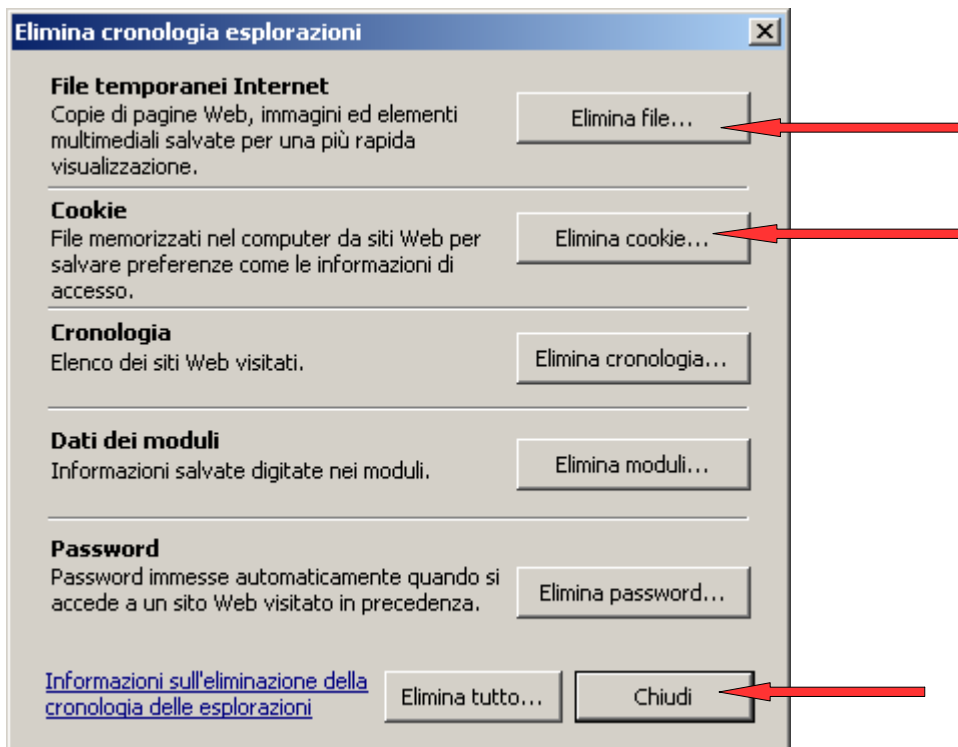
Elimina cronologia esplorazioni

X

File temporanei Internet
Copie di pagine Web, immagini ed elementi multimediali salvate per una più rapida visualizzazione.

Elimina file...

Cookie
File memorizzati nel computer da siti Web per salvare preferenze come le informazioni di accesso.

Elimina cookie...

Cronologia
Elenco dei siti Web visitati.

Elimina cronologia...

Dati dei moduli
Informazioni salvate digitate nei moduli.

Elimina moduli...

Password
Password immesse automaticamente quando si accede a un sito Web visitato in precedenza.

Elimina password...

Informazioni sull'eliminazione della cronologia delle esplorazioni

Elimina tutto...

Chiudi